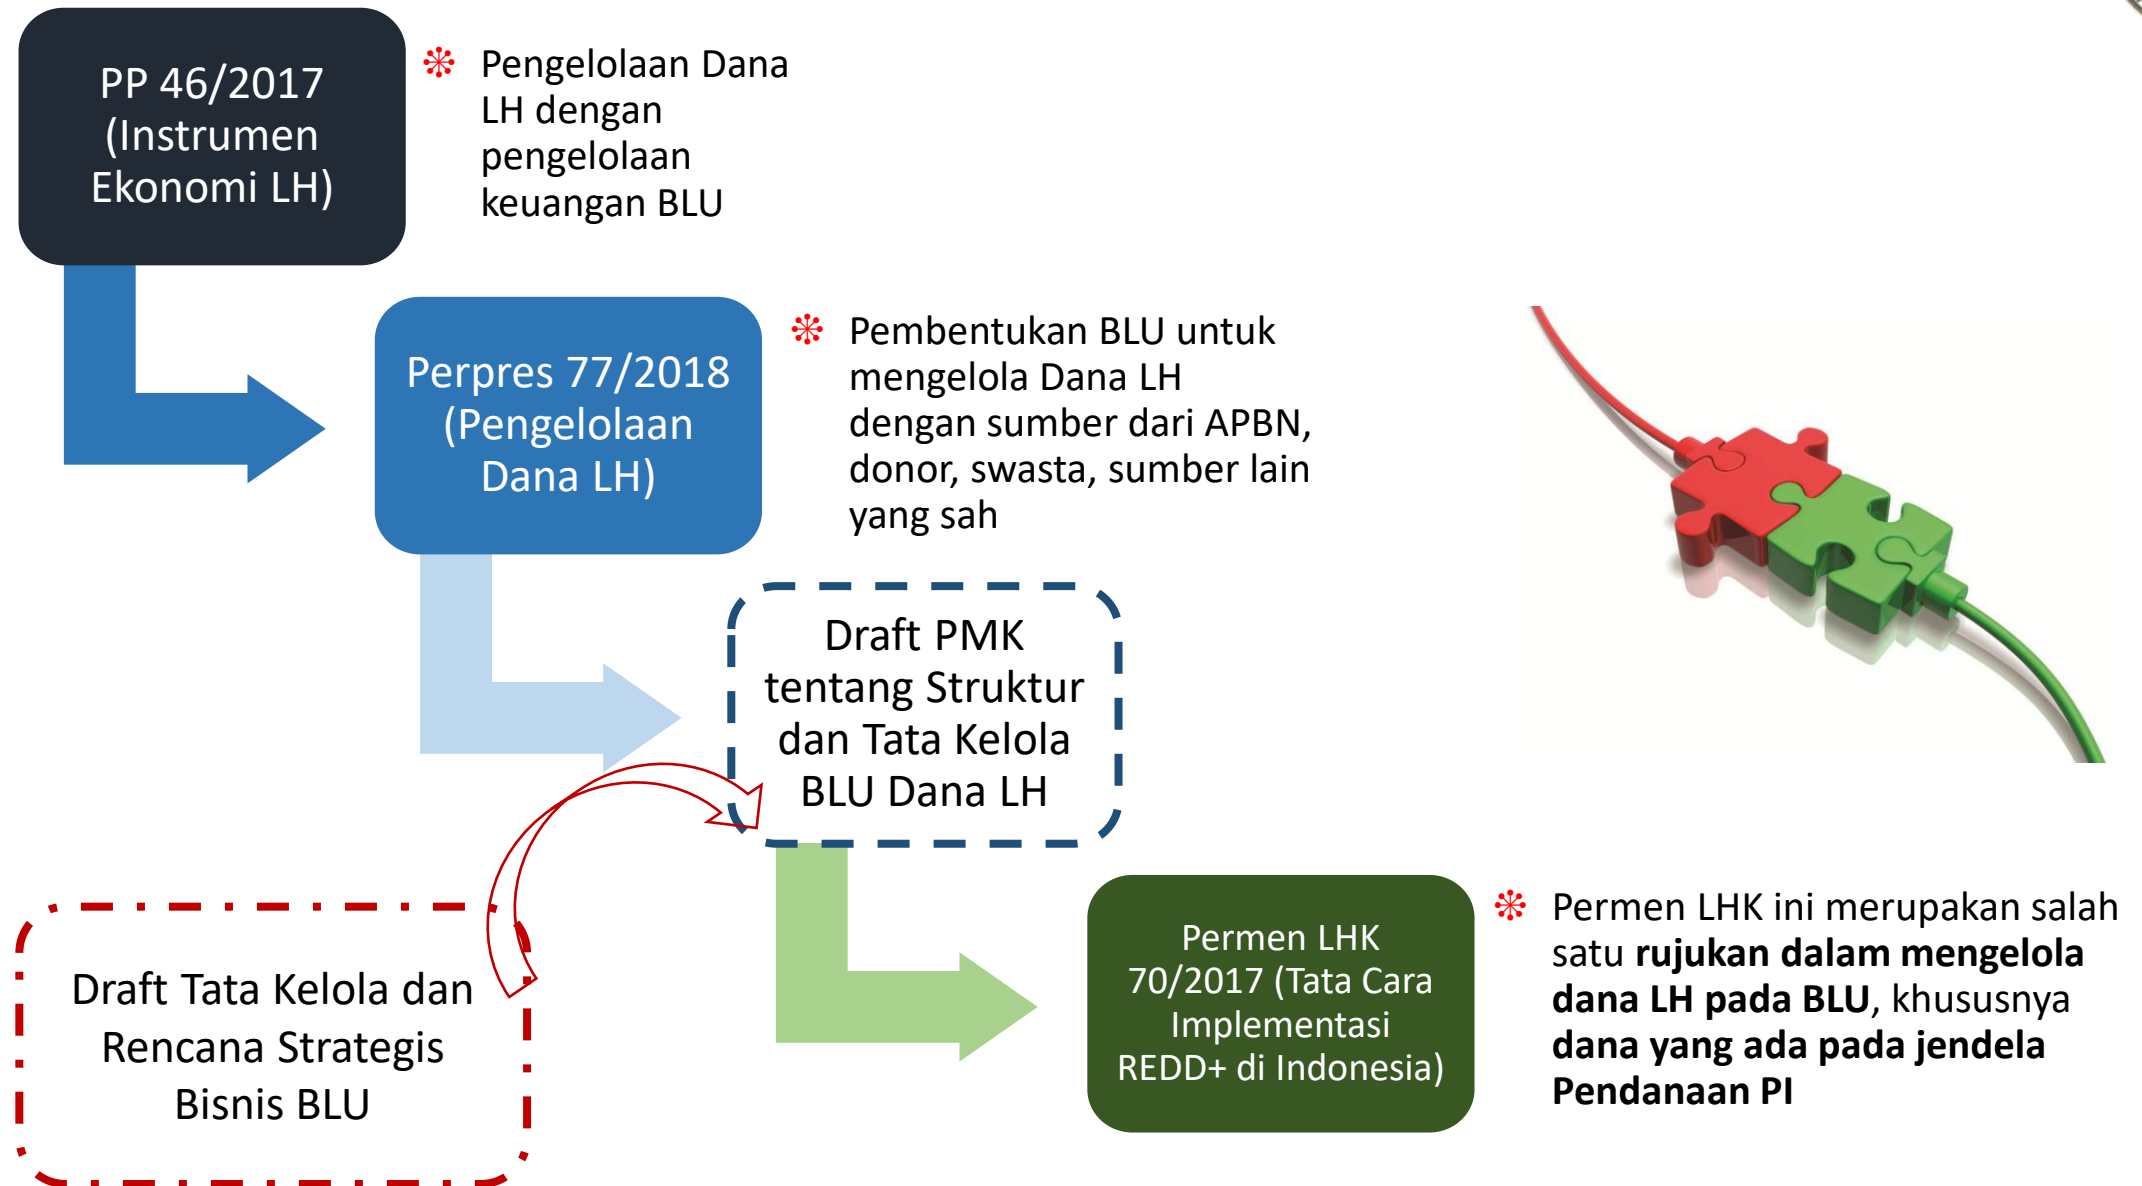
PP 46/2017 (Instrumen Ekonomi LH)

Pengelolaan Dana LH dengan pengelolaan keuangan BLU

Perpres 77/2018 (Pengelolaan Dana LH)

Pembentukan BLU untuk mengelola Dana LH dengan sumber dari APBN, donor, swasta, sumber lain yang sah

Draft PMK tentang Struktur dan Tata Kelola BLU Dana LH

Draft Tata Kelola dan Rencana Strategis Bisnis BLU

Permen LHK 70/2017 (Tata Cara Implementasi REDD+ di Indonesia)

Permen LHK ini merupakan salah satu **rujukan dalam mengelola dana LH pada BLU**, khususnya **dana yang ada pada jendela Pendanaan PI**